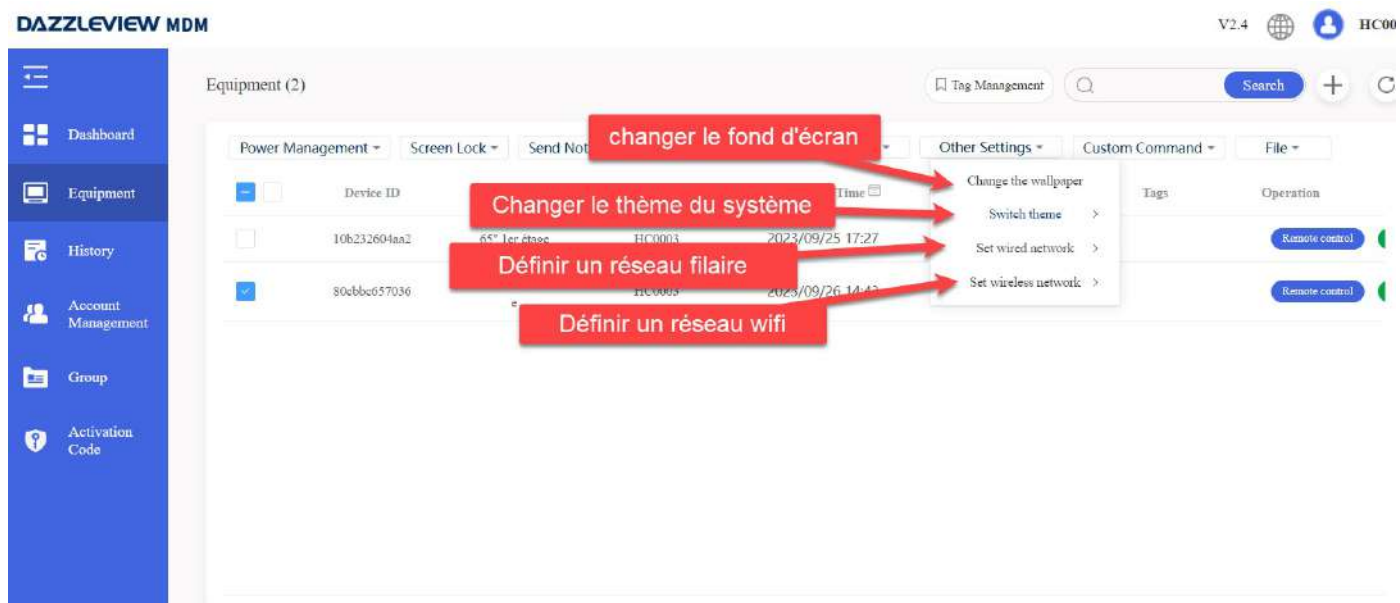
DAZZLEVIEW MDM

V2.4 HC00

Dashboard
Equipment
History
Account Management
Group
Activation Code

Equipment (2)

Tag Management
Search

Power Management ▾ Screen Lock ▾ Send Not
changer le fond d'écran
Other Settings ▾ Custom Command ▾ File ▾

Device ID
Time
Tags
Operation

Change the wallpaper
Changer le thème du système
Switch theme >
Set wired network >
Définir un réseau filaire
Set wireless network >
Définir un réseau wifi

10b232604aa2 65° 1er étage HC0003 2023/09/25 17:27 Remote control
80ebbc657036 HC0003 2023/09/26 14:42 Remote control